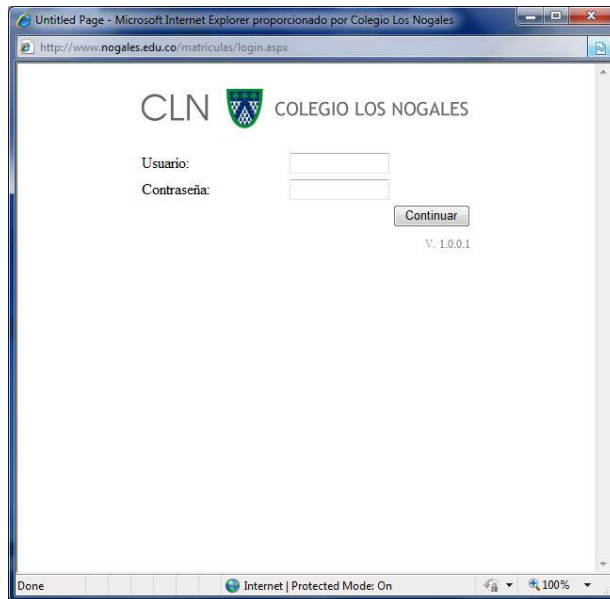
Untitled Page - Microsoft Internet Explorer proporcionado por Colegio Los Nogales

http://www.nogales.edu.co/matriculas/login.aspx

CLN COLEGIO LOS NOGALES

Usuario:

Contraseña:

Continuar

V. 1.0.0.1

Done

Internet | Protected Mode: On

100%